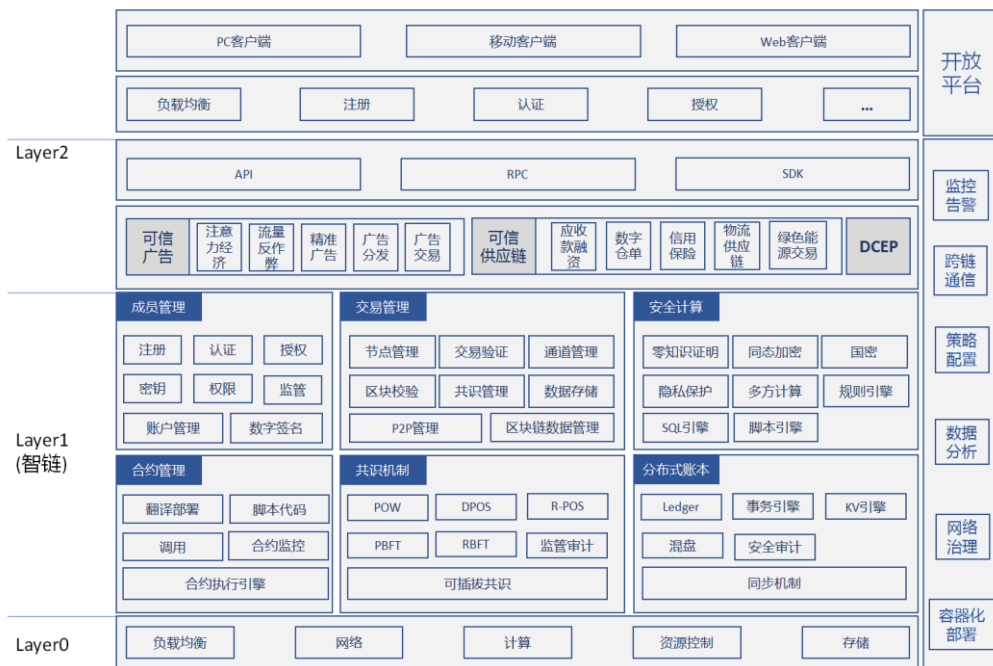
PC客户端
移动客户端
Web客户端

开放平台

负载均衡
注册
认证
授权
...

Layer2

API
RPC
SDK

监控告警

可信广告
注意力经济
流量反作弊
精准广告
广告分发
广告交易
可信供应链
应收款融资
数字仓单
信用保险
物流供应链
绿色能源交易
DCEP

跨链通信

成员管理
注册
认证
授权
密钥
权限
监管
账户管理
数字签名

交易管理
节点管理
交易验证
通道管理
区块校验
共识管理
数据存储
P2P管理
区块链数据管理

安全计算
零知识证明
同态加密
国密
隐私保护
多方计算
规则引擎
SQL引擎
脚本引擎

策略配置

Layer1
(智链)

合约管理
翻译部署
脚本代码
调用
合约监控
合约执行引擎

共识机制
POW
DPOS
R-POS
PBFT
RBFT
监管审计
可插拔共识

分布式账本
Ledger
事务引擎
KV引擎
混盘
安全审计
同步机制

数据分析

网络治理

容器化部署

Layer0

负载均衡
网络
计算
资源控制
存储